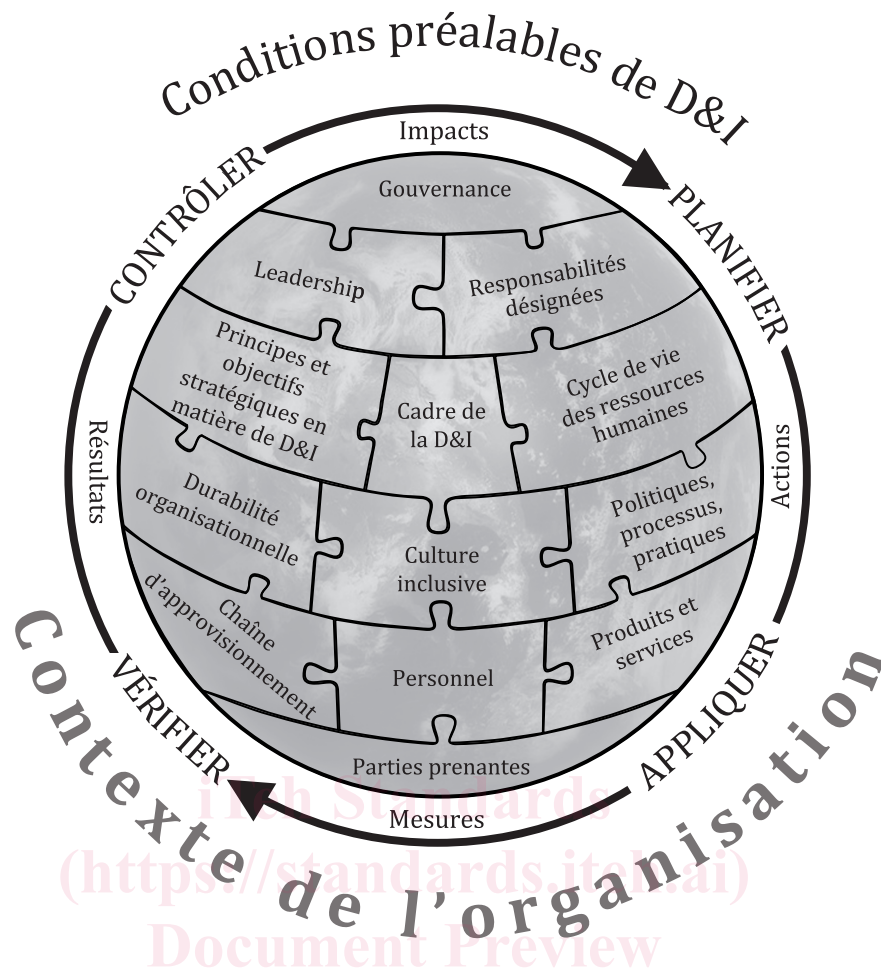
Conditions préalables de D&I

Impacts

CONTRÔLER

PLANIFIER

Gouvernance

Leadership

Responsabilités désignées

Principes et objectifs stratégiques en matière de D&I

Cadre de la D&I

Cycle de vie des ressources humaines

Résultats

Actions

Durabilité organisationnelle

Culture inclusive

Politiques, processus, pratiques

Chaîne d'approvisionnement

Produits et services

Personnel

VÉRIFIER

APPLIQUER

Parties prenantes

Mesures

Contexte de l'organisation

iTeh Standards
(https://standards.iteh.ai)
Document Preview